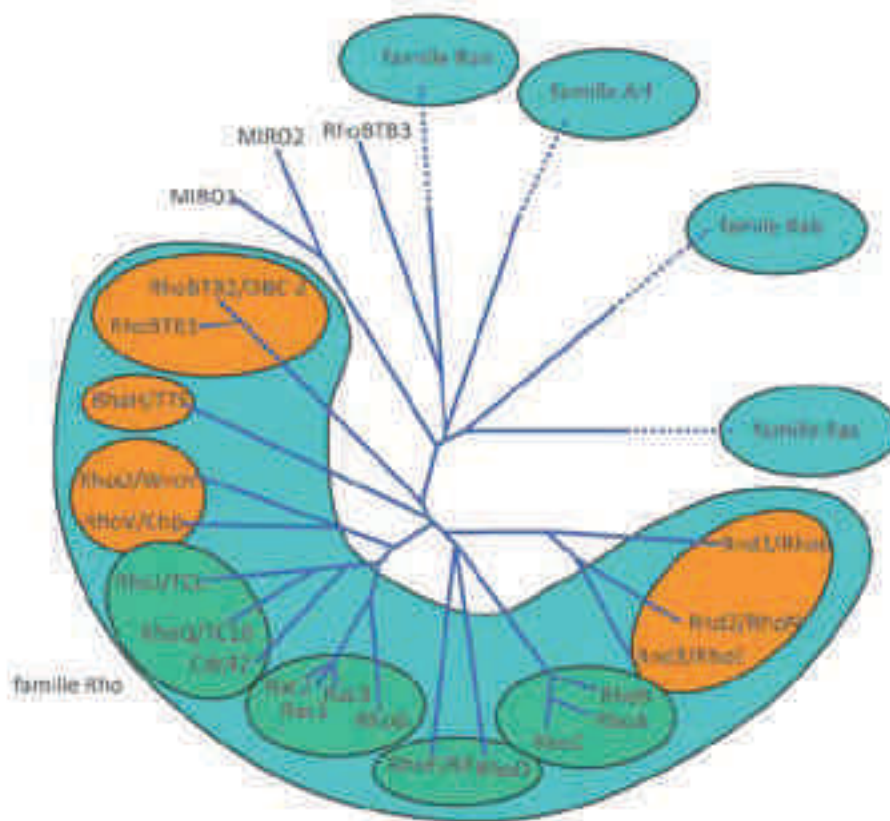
famille Ran

famille Arf

MIRO2

RhoBTB3

MIRO1

famille Rab

RhoBTB2/DBC 2

RhoBTB1

RhoH/TTF

famille Ras

RhoU/Wrch

RhoV/Chp

Rnd1/Rho6

RhoJ/TCL

RhoQ/TC10

Rnd2/Rho7

Cdc42

Rnd3/RhoE

famille Rho

Rac2

Rac3

Rac1

RhoG

RhoB

RhoA

RhoC

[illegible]